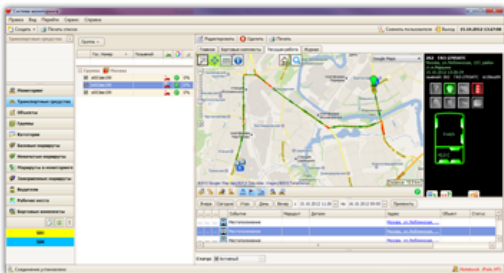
Система мониторинга
Правка Вид Перейти Сервис Справка
Создать Печать списка
Сменить пользователя Выход 15.10.2012 15:57:08
Мониторинг
Транспортные средства
Объекты
Группы
Вагоны
Водители
Рабочие места
Бортовые компоненты
Редактировать Удалить Печать
Главная Бортовые компоненты Текущая работа Журнал
Группа
Гос. Номер
Москва
Google Maps
Дата С 15.10.2012 15:00:00 По 15.10.2012 16:00:00 Применить
Событие Маршрут Датчик Адрес Объект Статус
Местоположение Москва, ул. Лобненская
Местоположение Москва, ул. Лобненская
Местоположение Москва, ул. Лобненская
Местоположение Москва, ул. Лобненская
Статус Активный
Соединение установлено